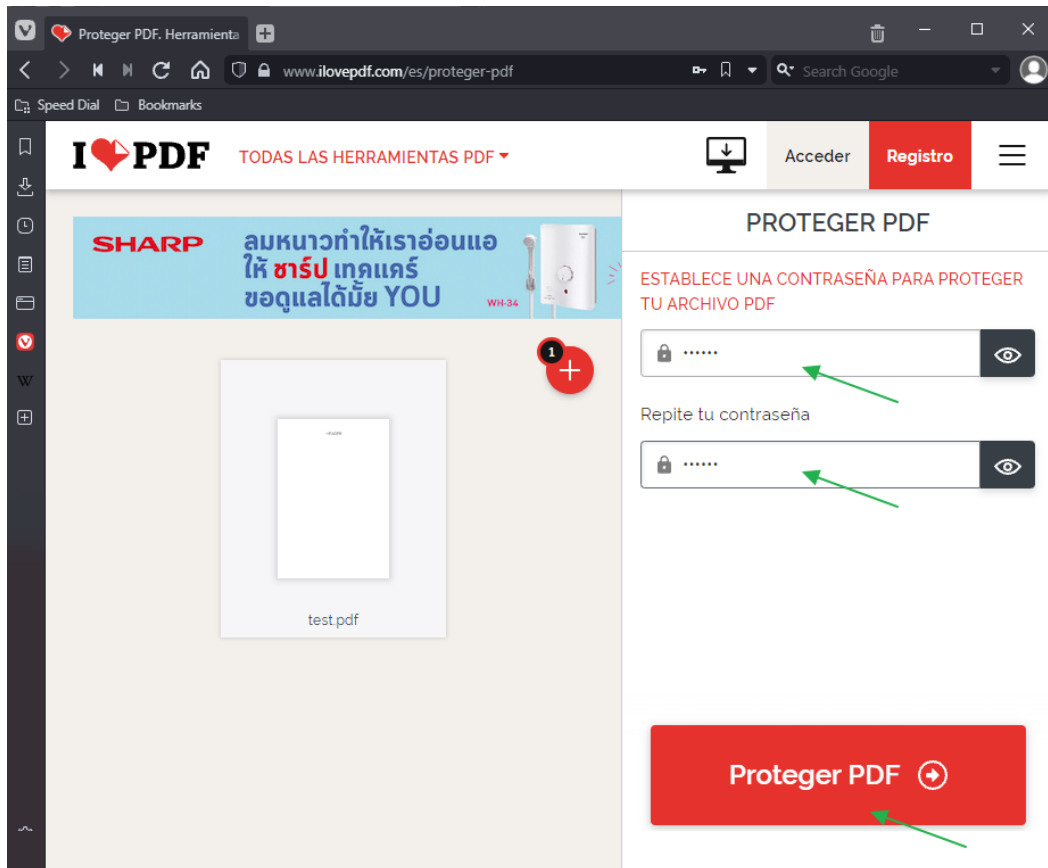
Proteger PDF. Herramienta

www.ilovepdf.com/es/proteger-pdf

Search Google

Speed Dial Bookmarks

I❤PDF TODAS LAS HERRAMIENTAS PDF

Acceder Registro

SHARP ลมหนาวทำให้เราอ่อนแอ ให้ ชาร์ป เทคแคร์ ขอดูแลได้มั้ย YOU WH-34

1

test.pdf

PROTEGER PDF

ESTABLECE UNA CONTRASEÑA PARA PROTEGER TU ARCHIVO PDF

••••••

Repite tu contraseña

••••••

Proteger PDF